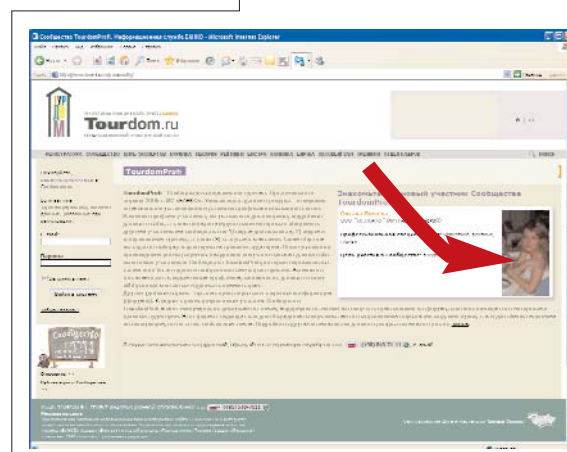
Сообщество TourdomProfi. Информационная служба DMBO - Microsoft Internet Explorer

Tourdom.ru

TourdomProfi

Знакомьтесь: новый участник Сообщества TourdomProfi

Сообщество

Логин

Пароль

Войти в систему